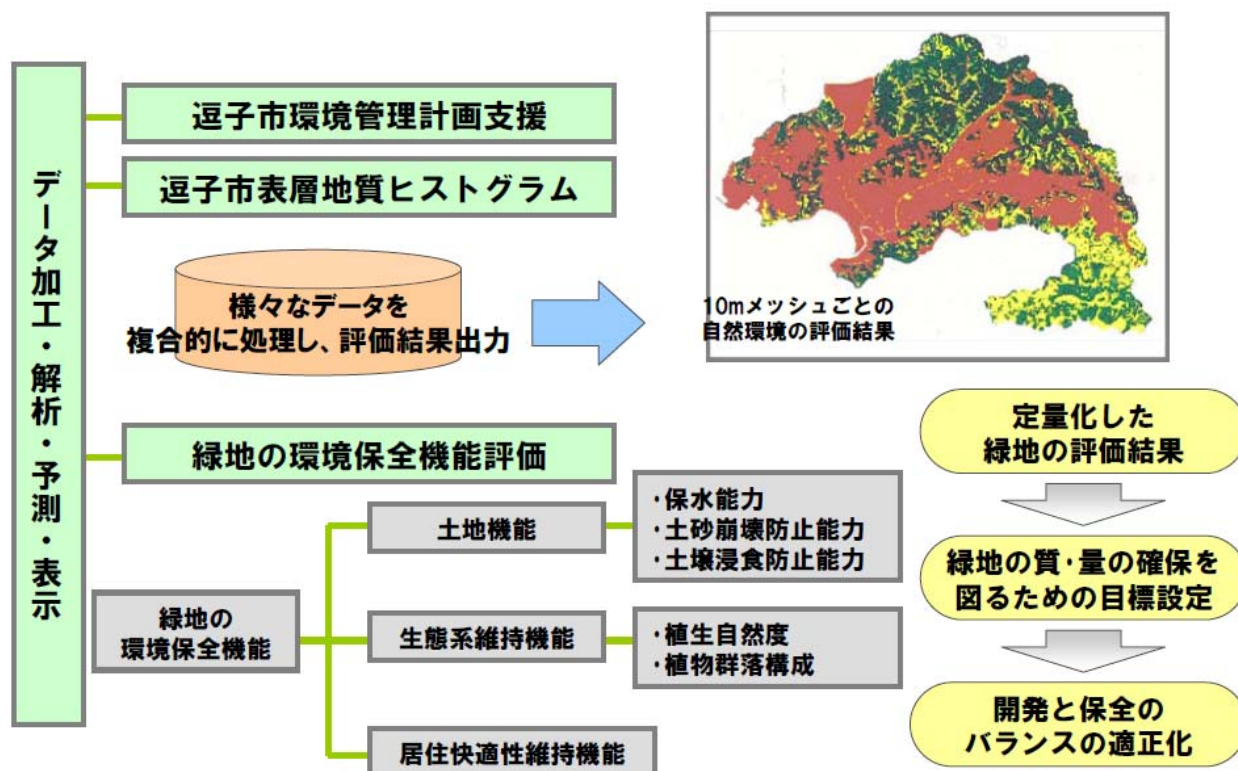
データ加工・解析・予測・表示

逗子市環境管理計画支援

逗子市表層地質ヒストグラム

様々なデータを
複合的に処理し、評価結果出力

10mメッシュごとの
自然環境の評価結果

緑地の環境保全機能評価

緑地の
環境保全機能

土地機能

・保水能力
・土砂崩壊防止能力
・土壌浸食防止能力

生態系維持機能

・植生自然度
・植物群落構成

居住快適性維持機能

定量化した
緑地の評価結果

緑地の質・量の確保を
図るための目標設定

開発と保全の
バランスの適正化